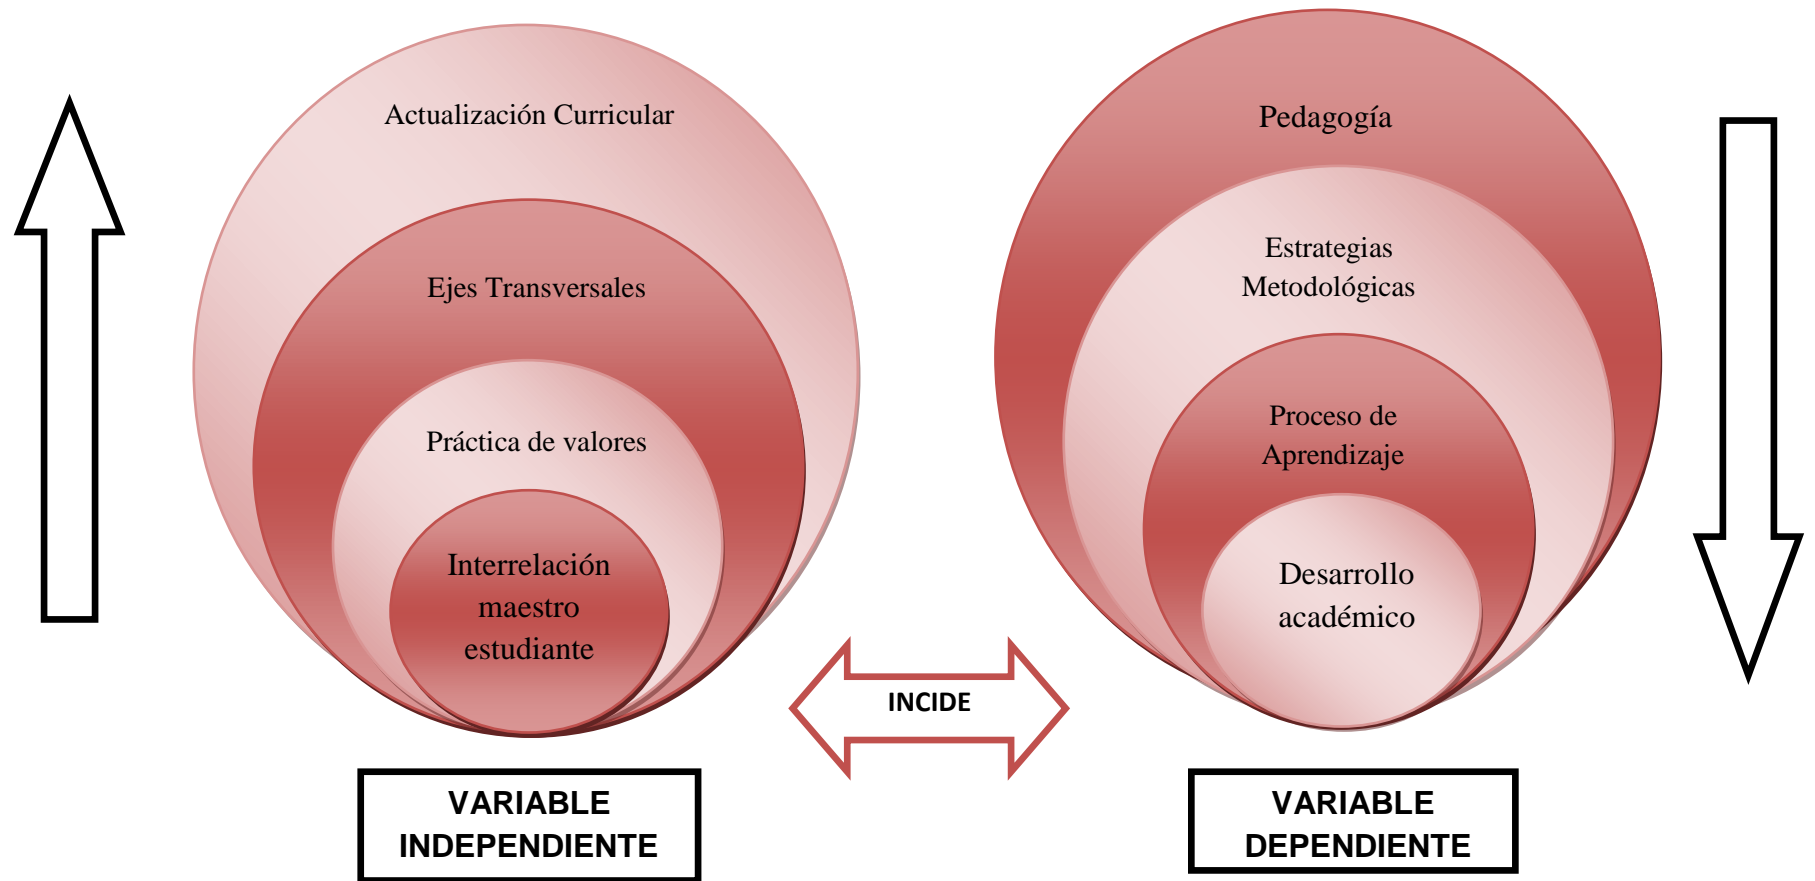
Actualización Curricular

Ejes Transversales

Práctica de valores

Interrelación maestro estudiante

Pedagogía

Estrategias Metodológicas

Proceso de Aprendizaje

Desarrollo académico

INCIDE

VARIABLE INDEPENDIENTE

VARIABLE DEPENDIENTE